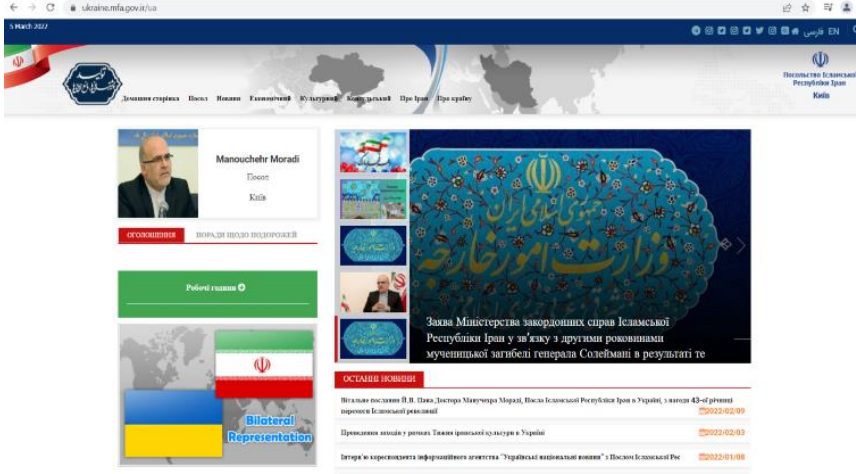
ukraine.mfa.gov.ir/ua

5 March 2022

فارسی EN

Посольство Ісламської Республіки Іран
Київ

Домашня сторінка Посол Новини Економічний Культурний Консульський Про Іран Про країну

Manouchehr Moradi
Посол
Київ

ОГОЛОШЕННЯ ПОРАДИ ЩОДО ПОДОРОЖЕЙ

Робочі години

Bilateral Representation

جمهوری اسلامی ایران
وزارت امور خارجه

Заява Міністерства закордонних справ Ісламської Республіки Іран у зв'язку з другими роковинами мученицької загибелі генерала Солеймані в результаті те

ОСТАННІ НОВИНИ

Вітальне послання Й.В. Пана Доктора Манучехра Моради, Посла Ісламської Республіки Іран в Україні, з нагоди 43-ої річниці перемоги Ісламської революції 2022/02/09

Проведення заходів у рамках Тижня іранської культури в Україні 2022/02/03

Інтерв'ю кореспондента інформаційного агентства "Українські національні новини" з Послом Ісламської Рес 2022/01/08